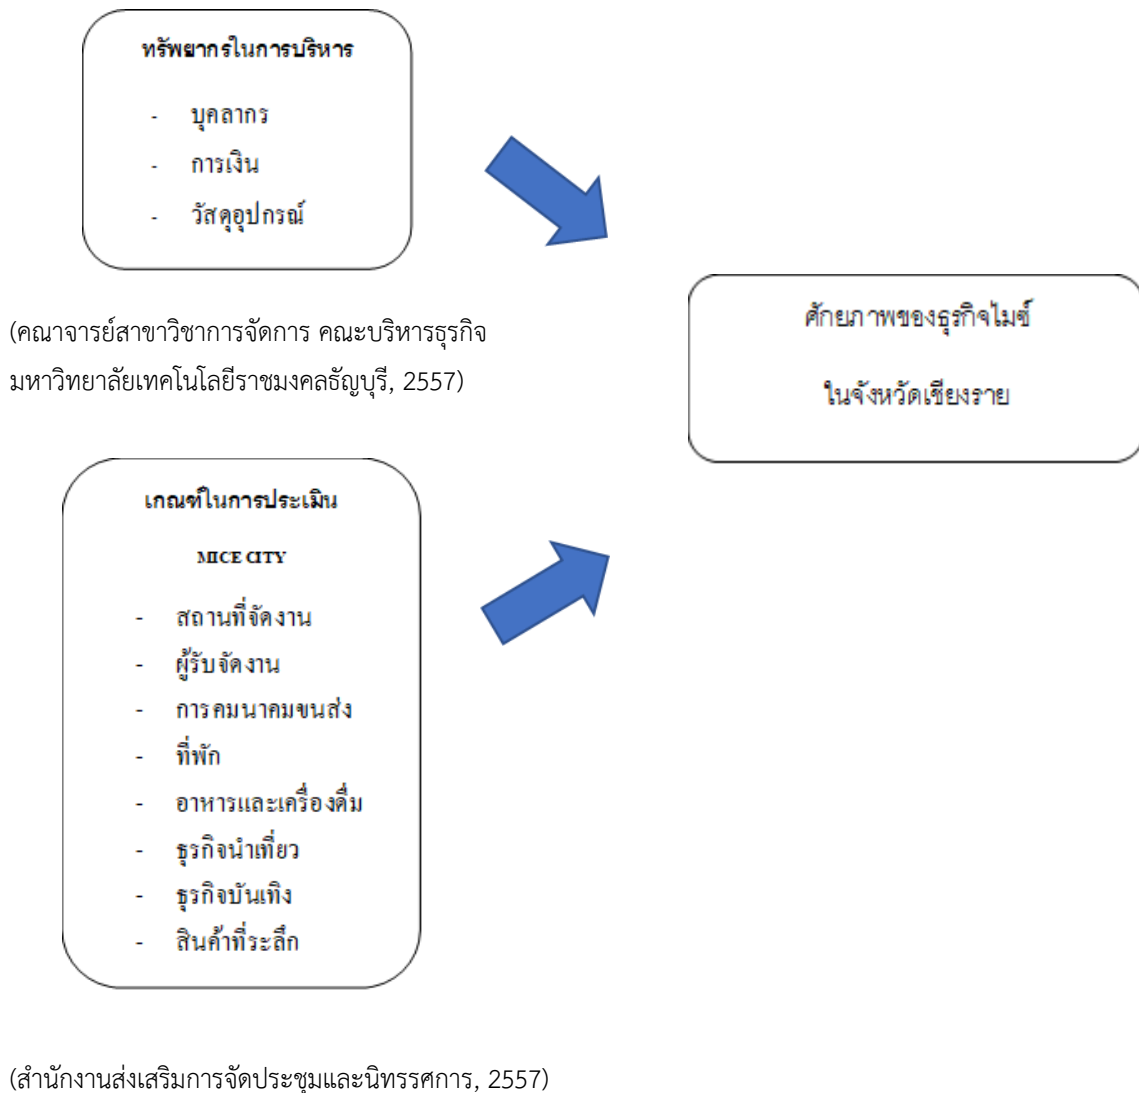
ทรัพยากรในการบริหาร

- บุคลากร
- การเงิน
- วัสดุอุปกรณ์

(คณาจารย์สาขาวิชาการจัดการ คณะบริหารธุรกิจ มหาวิทยาลัยเทคโนโลยีราชมงคลธัญบุรี, 2557)

ศักยภาพของธุรกิจไมซ์

ในจังหวัดเชียงราย

เกณฑ์ในการประเมิน

MICE CITY

- สถานที่จัดงาน
- ผู้รับจัดงาน
- การคมนาคมขนส่ง
- ที่พัก
- อาหารและเครื่องดื่ม
- ธุรกิจนำเที่ยว
- ธุรกิจบันเทิง
- สินค้าที่ระลึก

(สำนักงานส่งเสริมการจัดประชุมและนิทรรศการ, 2557)